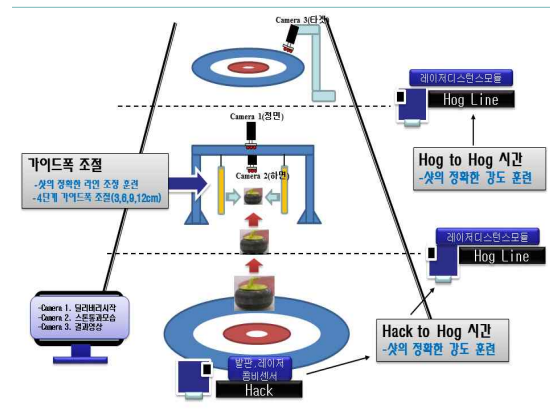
Camera 3(타깃)

레이저디스턴스모듈

Hog Line

Camera 1(정면)

Camera 2(하면)

가이드폭 조절

-샷의 정확한 라인 조정 훈련

-4단계 가이드폭 조절(3,6,9,12cm)

Hog to Hog 시간

-샷의 정확한 강도 훈련

레이저디스턴스모듈

Hog Line

-Camera 1. 딜리버리시작

-Camera 2. 스톤통과모습

-Camera 3. 결과영상

Hack to Hog 시간

-샷의 정확한 강도 훈련

발판 ,레이저

콤비센서

Hack